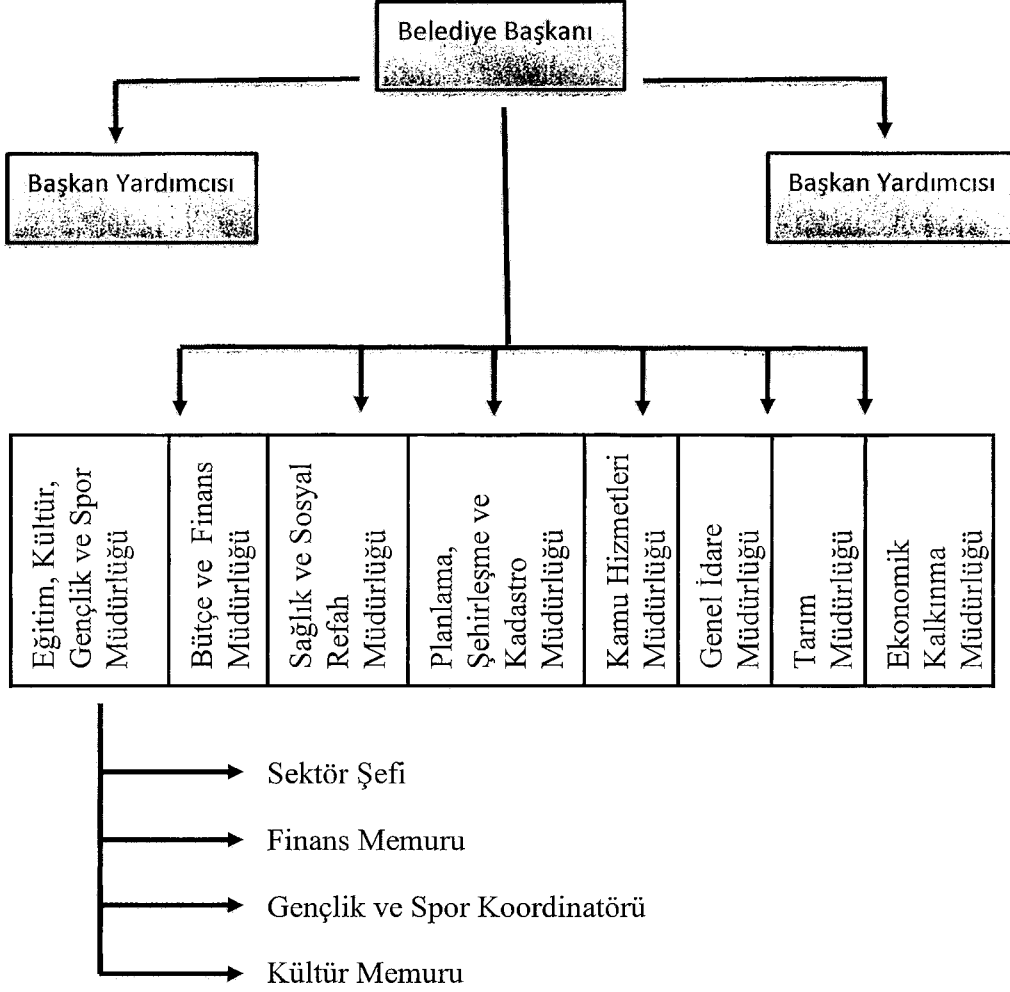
Belediye Başkanı

Başkan Yardımcısı

Başkan Yardımcısı

Eğitim, Kültür, Gençlik ve Spor Müdürlüğü

Bütçe ve Finans Müdürlüğü

Sağlık ve Sosyal Refah Müdürlüğü

Planlama, Şehirleşme ve Kadastro Müdürlüğü

Kamu Hizmetleri Müdürlüğü

Genel İdare Müdürlüğü

Tarım Müdürlüğü

Ekonomik Kalkınma Müdürlüğü

Sektör Şefi

Finans Memuru

Gençlik ve Spor Koordinatörü

Kültür Memuru